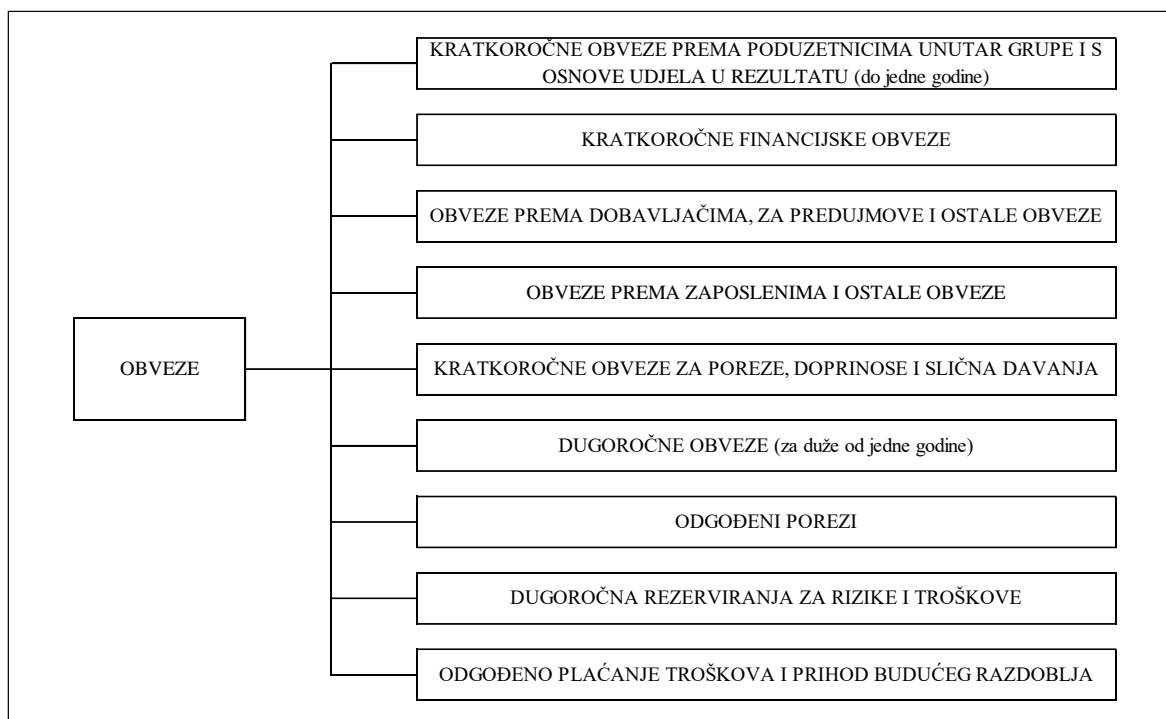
OBVEZE

KRATKOROČNE OBVEZE PREMA PODUZETNICIMA UNUTAR GRUPE I S OSNOVE UDJELA U REZULTATU (do jedne godine)

KRATKOROČNE FINANCIJSKE OBVEZE

OBVEZE PREMA DOBAVLJAČIMA, ZA PREDUJMOVE I OSTALE OBVEZE

OBVEZE PREMA ZAPOSLENIMA I OSTALE OBVEZE

KRATKOROČNE OBVEZE ZA POREZE, DOPRINOSE I SLIČNA DAVANJA

DUGOROČNE OBVEZE (za duže od jedne godine)

ODGOĐENI POREZI

DUGOROČNA REZERVIRANJA ZA RIZIKE I TROŠKOVE

ODGOĐENO PLAĆANJE TROŠKOVA I PRIHOD BUDUĆEG RAZDOBLJA